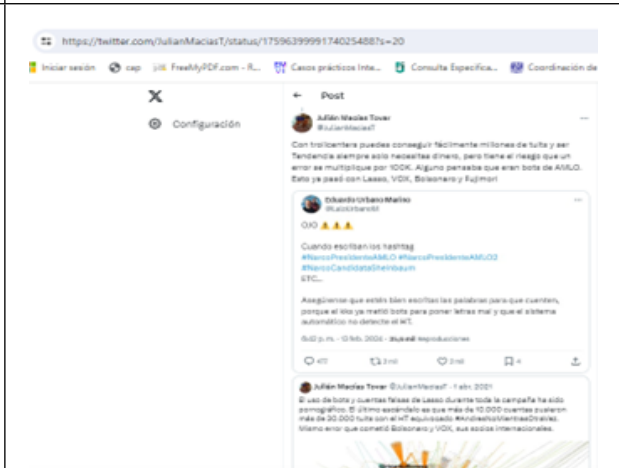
https://twitter.com/JulianMaciasT/status/1759639991740254887s=20

Iniciar sesión cap FreeMyPDF.com - R... Casos prácticos Inte... Consulta Especifica... Coordinación de

Configuración

Post

Julián Macías Tovar
@JulianMaciasT

Con trollcentero puedes conseguir fácilmente millones de tuits y ser Tendencia siempre solo necesitas dinero, pero tiene el riesgo que un error se multiplique por 100K. Alguno pensaba que eran bots de AMLO. Esto ya pasó con Lasso, VOX, Bolsonaro y Fujimori

Eduardo Urbano Marino
@LaloUrbanoM

OJO ⚠️⚠️⚠️

Cuando escriban los hashtag
#NarcoPresidenteAMLO #NarcoPresidenteAMLO2
#NarcoCandidataSheinbaum
ETC...

Asegúrense que estén bien escritas las palabras para que cuenten, porque el kiko ya metió bots para poner letras mal y que el sistema automático no detecte el HT.

6:02 p.m. · 13 feb. 2024 · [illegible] reproducciones

477 3 mil 3 mil 4

Julián Macías Tovar @JulianMaciasT · 1 abr. 2021
El uso de bots y cuentas falsas de Lasso durante toda la campaña ha sido pornográfico. El último escándalo es que más de 10.000 cuentas pusieron más de 30.000 tuits con el HT equivocado #AndresNoMientasOtraVez. Mismo error que cometió Bolsonaro y VOX, sus socios internacionales.